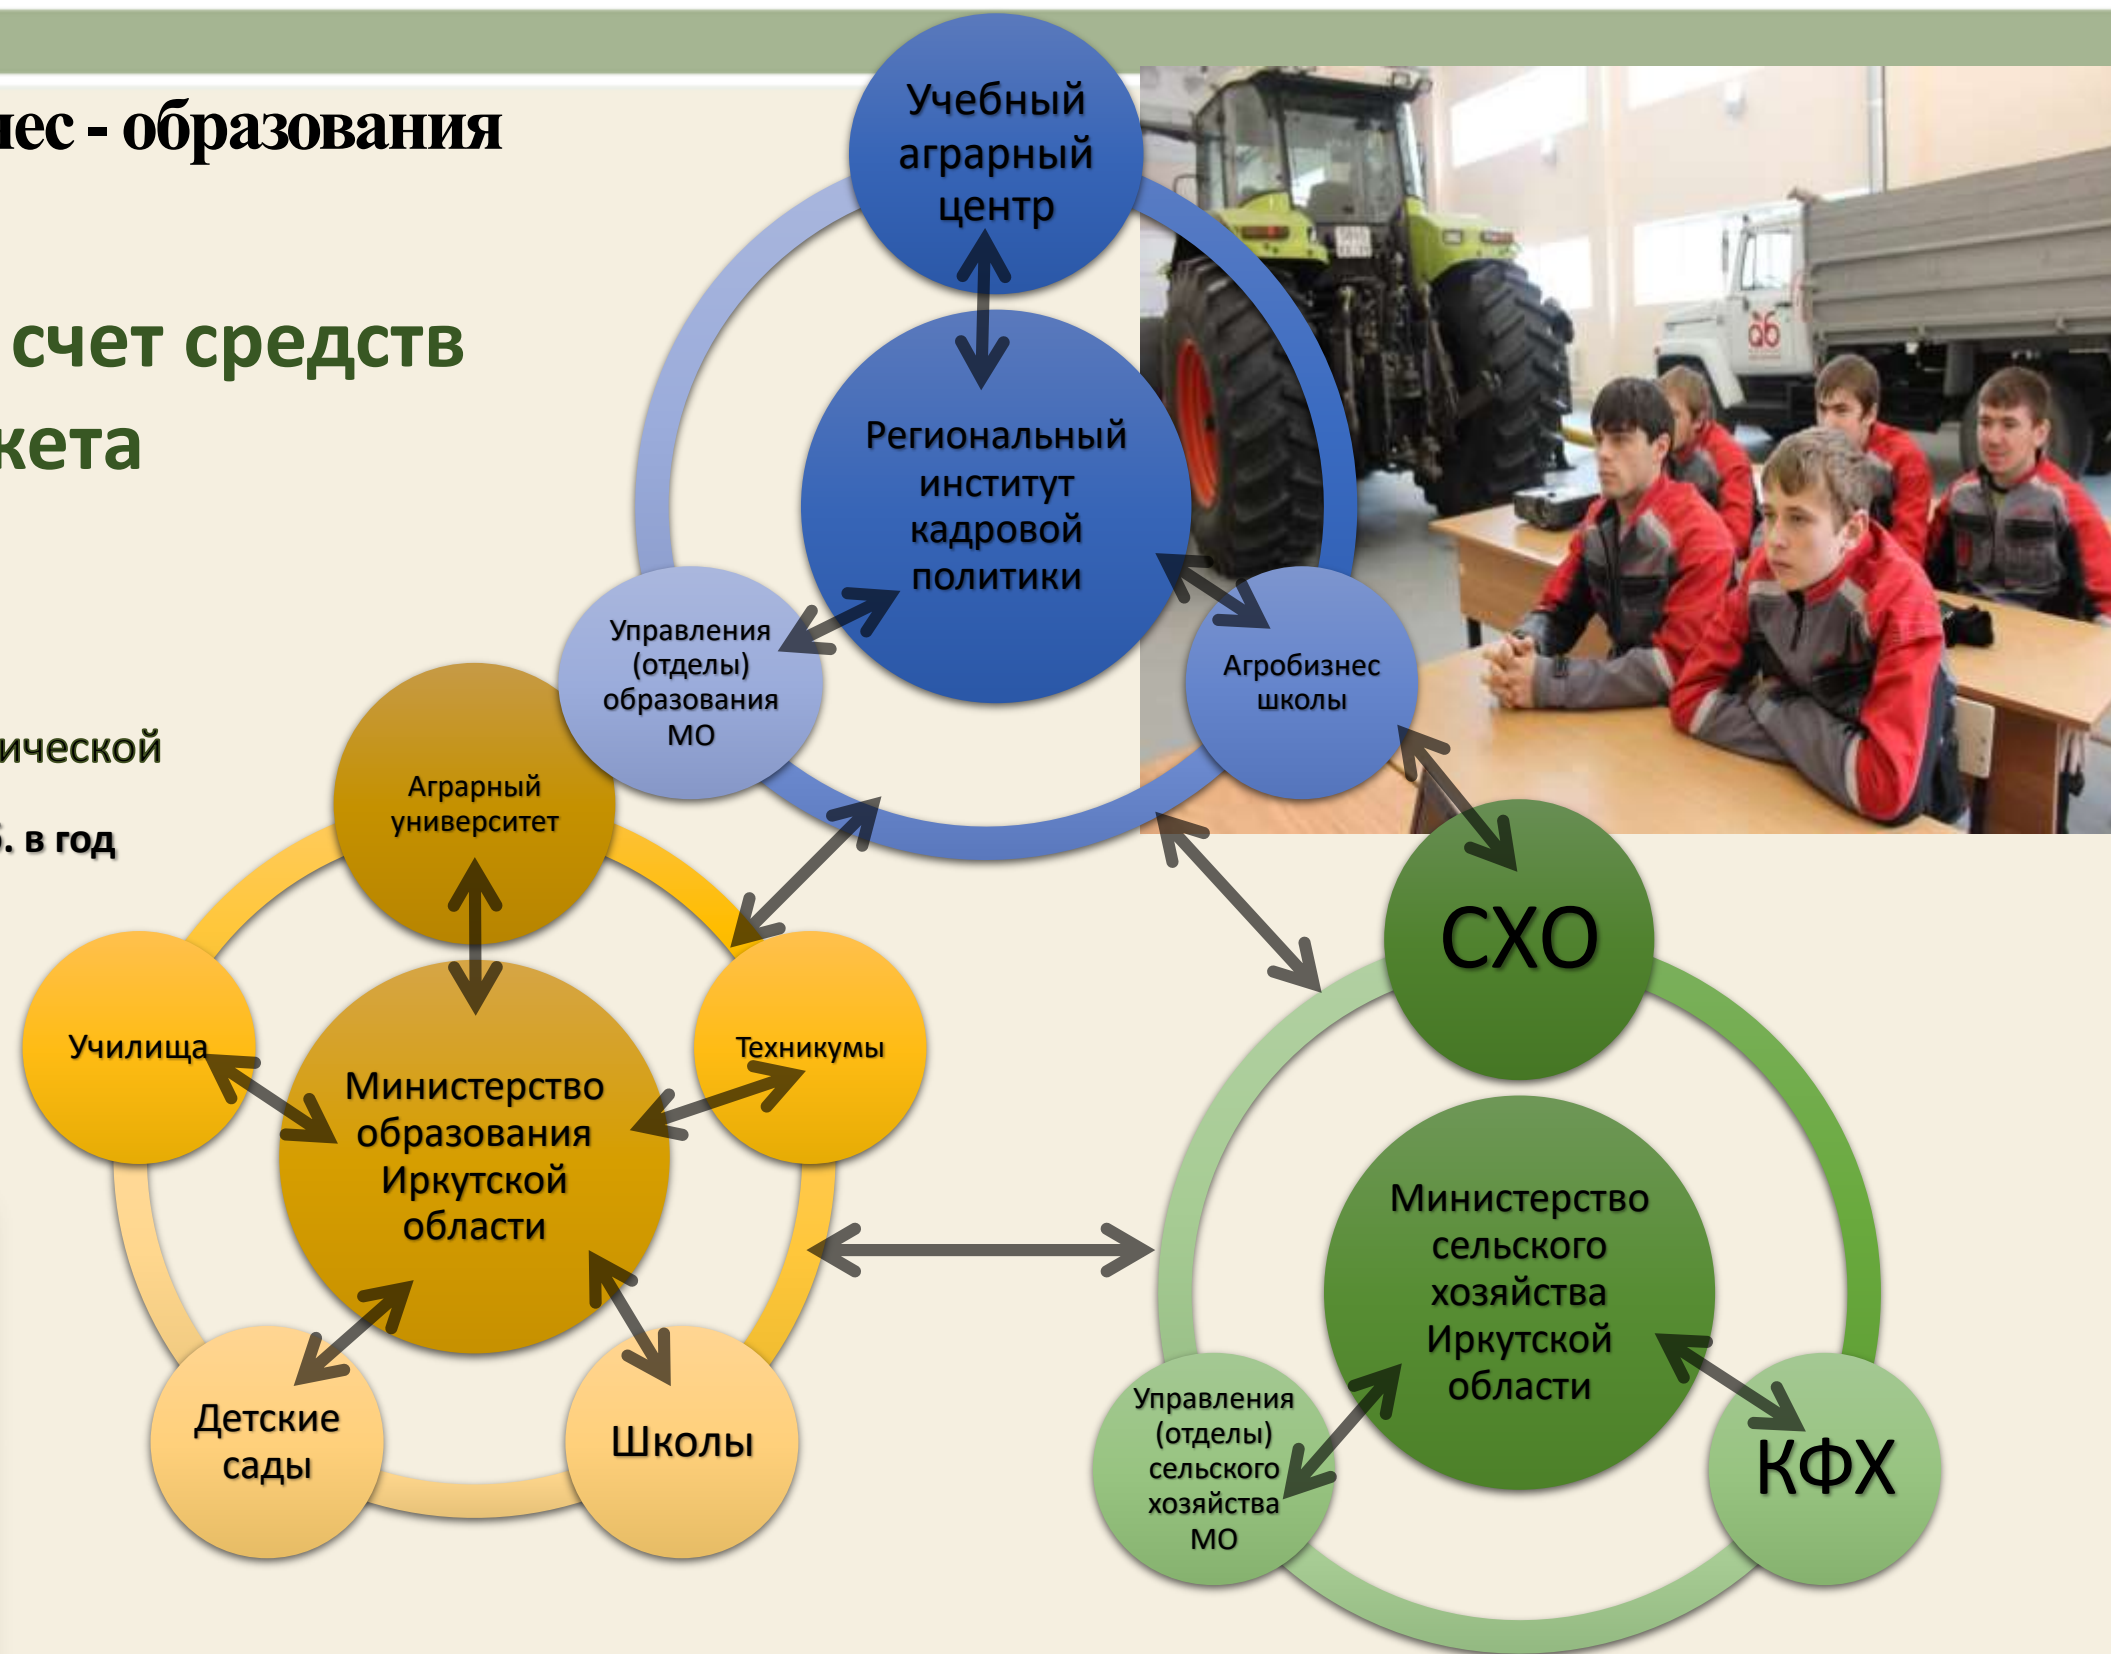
нес - образования

счет средств
кета

ической

. в год

Учебный аграрный центр

Региональный институт кадровой политики

Управления (отделы) образования МО

Агробизнес школы

Аграрный университет

Училища

Техникумы

Министерство образования Иркутской области

Детские сады

Школы

СХО

Министерство сельского хозяйства Иркутской области

Управления (отделы) сельского хозяйства МО

КФХ